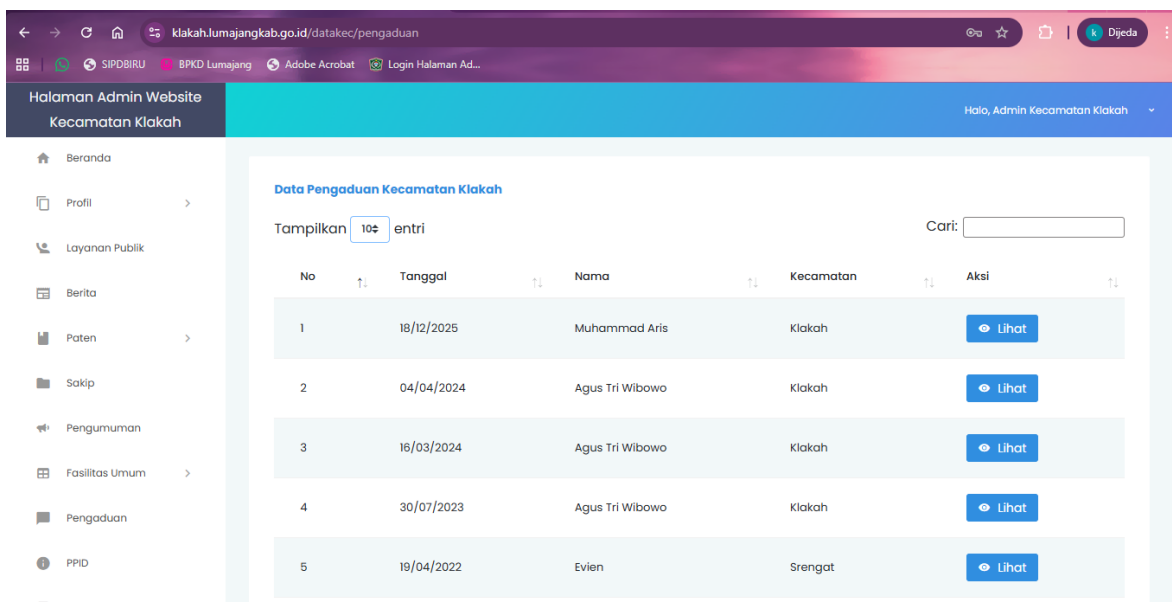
klakah.lumajangkab.go.id/datakec/pengaduan

k Dijeda

SIPDBIRU BPKD Lumajang Adobe Acrobat Login Halaman Ad...

Halaman Admin Website Kecamatan Klakah

Halo, Admin Kecamatan Klakah

Beranda
Profil
Layanan Publik
Berita
Paten
Sakip
Pengumuman
Fasilitas Umum
Pengaduan
PPID

Data Pengaduan Kecamatan Klakah

Tampilkan 10 entri

Cari:

| No | Tanggal | Nama | Kecamatan | Aksi |
|---|---|---|---|---|
| 1 | 18/12/2025 | Muhammad Aris | Klakah | Lihat |
| 2 | 04/04/2024 | Agus Tri Wibowo | Klakah | Lihat |
| 3 | 16/03/2024 | Agus Tri Wibowo | Klakah | Lihat |
| 4 | 30/07/2023 | Agus Tri Wibowo | Klakah | Lihat |
| 5 | 19/04/2022 | Evien | Srengat | Lihat |